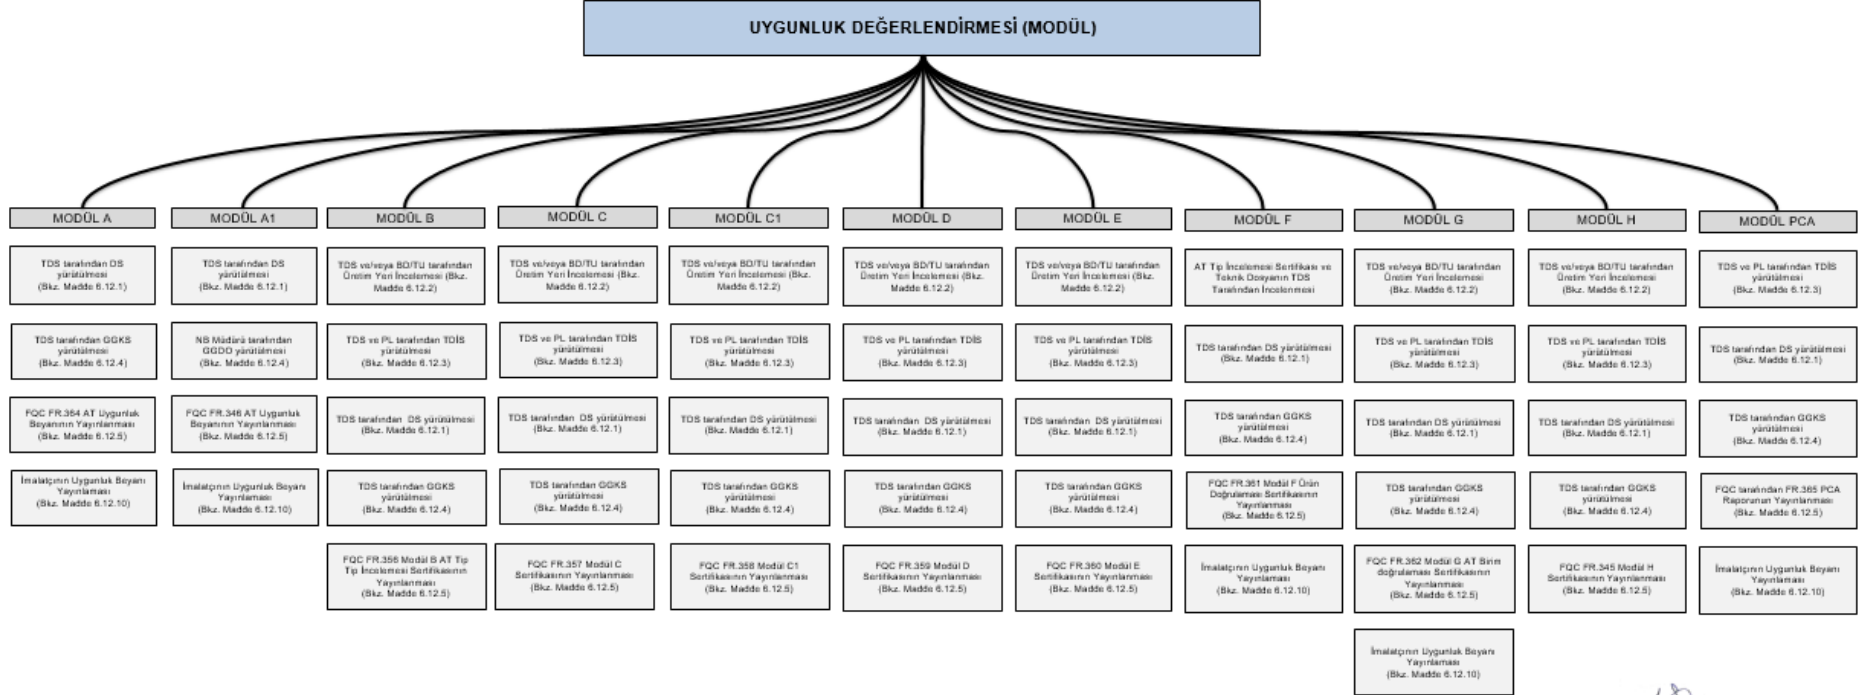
UYGUNLUK DEĞERLENDİRMESİ (MODÜL)

MODÜL A

TDS tarafından DS yürütülmesi (Bkz. Madde 6.12.1)

TDS tarafından GGKS yürütülmesi (Bkz. Madde 6.12.4)

FQC FR.364 AT Uygunluk Beyanının Yayınlanması (Bkz. Madde 6.12.5)

İmalatçının Uygunluk Beyanı Yayınlaması (Bkz. Madde 6.12.10)

MODÜL A1

TDS tarafından DS yürütülmesi (Bkz. Madde 6.12.1)

NB Müdürü tarafından GGDO yürütülmesi (Bkz. Madde 6.12.4)

FQC FR.346 AT Uygunluk Beyanının Yayınlanması (Bkz. Madde 6.12.5)

İmalatçının Uygunluk Beyanı Yayınlaması (Bkz. Madde 6.12.10)

MODÜL B

TDS ve/veya BD/TU tarafından Üretim Yeri İncelemesi (Bkz. Madde 6.12.2)

TDS ve PL tarafından TDİS yürütülmesi (Bkz. Madde 6.12.3)

TDS tarafından DS yürütülmesi (Bkz. Madde 6.12.1)

TDS tarafından GGKS yürütülmesi (Bkz. Madde 6.12.4)

FQC FR.356 Modül B AT Tip Tip İncelemesi Sertifikasının Yayınlanması (Bkz. Madde 6.12.5)

MODÜL C

TDS ve/veya BD/TU tarafından Üretim Yeri İncelemesi (Bkz. Madde 6.12.2)

TDS ve PL tarafından TDİS yürütülmesi (Bkz. Madde 6.12.3)

TDS tarafından DS yürütülmesi (Bkz. Madde 6.12.1)

TDS tarafından GGKS yürütülmesi (Bkz. Madde 6.12.4)

FQC FR.357 Modül C Sertifikasının Yayınlanması (Bkz. Madde 6.12.5)

MODÜL C1

TDS ve/veya BD/TU tarafından Üretim Yeri İncelemesi (Bkz. Madde 6.12.2)

TDS ve PL tarafından TDİS yürütülmesi (Bkz. Madde 6.12.3)

TDS tarafından DS yürütülmesi (Bkz. Madde 6.12.1)

TDS tarafından GGKS yürütülmesi (Bkz. Madde 6.12.4)

FQC FR.358 Modül C1 Sertifikasının Yayınlanması (Bkz. Madde 6.12.5)

MODÜL D

TDS ve/veya BD/TU tarafından Üretim Yeri İncelemesi (Bkz. Madde 6.12.2)

TDS ve PL tarafından TDİS yürütülmesi (Bkz. Madde 6.12.3)

TDS tarafından DS yürütülmesi (Bkz. Madde 6.12.1)

TDS tarafından GGKS yürütülmesi (Bkz. Madde 6.12.4)

FQC FR.359 Modül D Sertifikasının Yayınlanması (Bkz. Madde 6.12.5)

MODÜL E

TDS ve/veya BD/TU tarafından Üretim Yeri İncelemesi (Bkz. Madde 6.12.2)

TDS ve PL tarafından TDİS yürütülmesi (Bkz. Madde 6.12.3)

TDS tarafından DS yürütülmesi (Bkz. Madde 6.12.1)

TDS tarafından GGKS yürütülmesi (Bkz. Madde 6.12.4)

FQC FR.360 Modül E Sertifikasının Yayınlanması (Bkz. Madde 6.12.5)

MODÜL F

AT Tip İncelemesi Sertifikası ve Teknik Dosyanın TDS Tarafından İncelenmesi

TDS tarafından DS yürütülmesi (Bkz. Madde 6.12.1)

TDS tarafından GGKS yürütülmesi (Bkz. Madde 6.12.4)

FQC FR.361 Modül F Ürün Doğrulaması Sertifikasının Yayınlanması (Bkz. Madde 6.12.5)

İmalatçının Uygunluk Beyanı Yayınlaması (Bkz. Madde 6.12.10)

MODÜL G

TDS ve/veya BD/TU tarafından Üretim Yeri İncelemesi (Bkz. Madde 6.12.2)

TDS ve PL tarafından TDİS yürütülmesi (Bkz. Madde 6.12.3)

TDS tarafından DS yürütülmesi (Bkz. Madde 6.12.1)

TDS tarafından GGKS yürütülmesi (Bkz. Madde 6.12.4)

FQC FR.362 Modül G AT Birim doğrulaması Sertifikasının Yayınlanması (Bkz. Madde 6.12.5)

İmalatçının Uygunluk Beyanı Yayınlaması (Bkz. Madde 6.12.10)

MODÜL H

TDS ve/veya BD/TU tarafından Üretim Yeri İncelemesi (Bkz. Madde 6.12.2)

TDS ve PL tarafından TDİS yürütülmesi (Bkz. Madde 6.12.3)

TDS tarafından DS yürütülmesi (Bkz. Madde 6.12.1)

TDS tarafından GGKS yürütülmesi (Bkz. Madde 6.12.4)

FQC FR.345 Modül H Sertifikasının Yayınlanması (Bkz. Madde 6.12.5)

MODÜL PCA

TDS ve PL tarafından TDİS yürütülmesi (Bkz. Madde 6.12.3)

TDS tarafından DS yürütülmesi (Bkz. Madde 6.12.1)

TDS tarafından GGKS yürütülmesi (Bkz. Madde 6.12.4)

FQC tarafından FR.365 PCA Raporunun Yayınlanması (Bkz. Madde 6.12.5)

İmalatçının Uygunluk Beyanı Yayınlaması (Bkz. Madde 6.12.10)